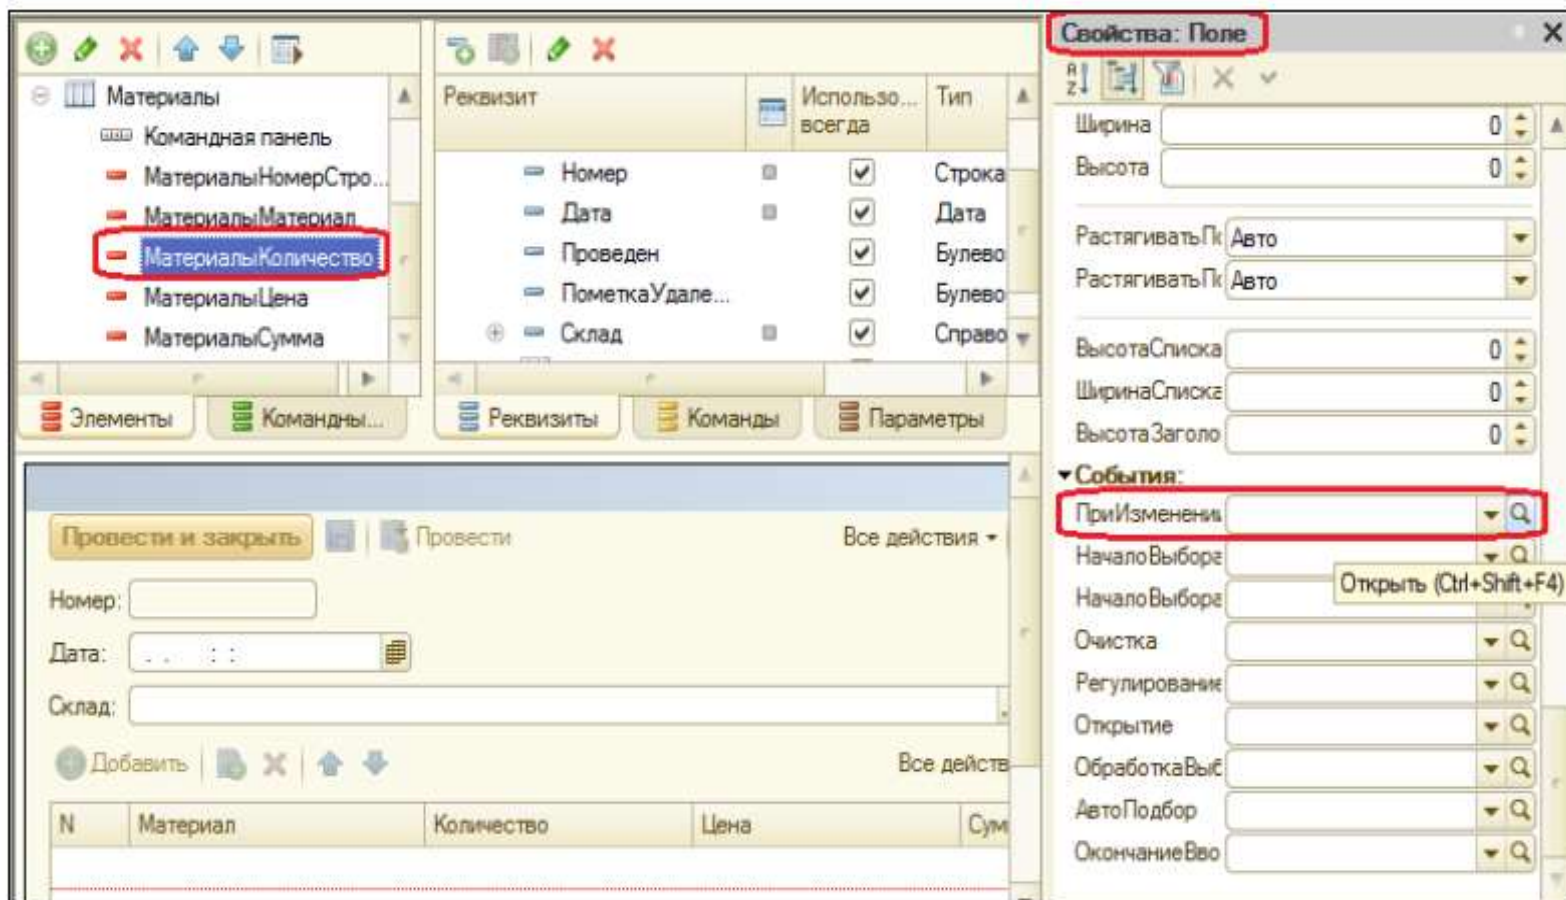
Материалы
Командная панель
МатериалыНомерСтро...
МатериалыМатериал
МатериалыКоличество
МатериалыЦена
МатериалыСумма
Элементы
Командны...

| Реквизит | | Использо... всегда | Тип |
|---|---|---|---|
| Номер | | ✓ | Строка |
| Дата | | ✓ | Дата |
| Проведен | | ✓ | Булево |
| ПометкаУдале... | | ✓ | Булево |
| Склад | | ✓ | Справо |

Реквизиты
Команды
Параметры

Свойства: Поле

Ширина 0
Высота 0
РастягиватьПо Авто
РастягиватьПо Авто
ВысотаСписка 0
ШиринаСписка 0
ВысотаЗаголо 0
События:
ПриИзменении
НачалоВыбора
НачалоВыбора
Открыть (Ctrl+Shift+F4)
Очистка
Регулирование
Открытие
ОбработкаВыб
АвтоПодбор
ОкончаниеВво

Провести и закрыть
Провести
Все действия
Номер:
Дата: . . : :
Склад:
Добавить
Все действ

| N | Материал | Количество | Цена | Сум |
|---|---|---|---|---|